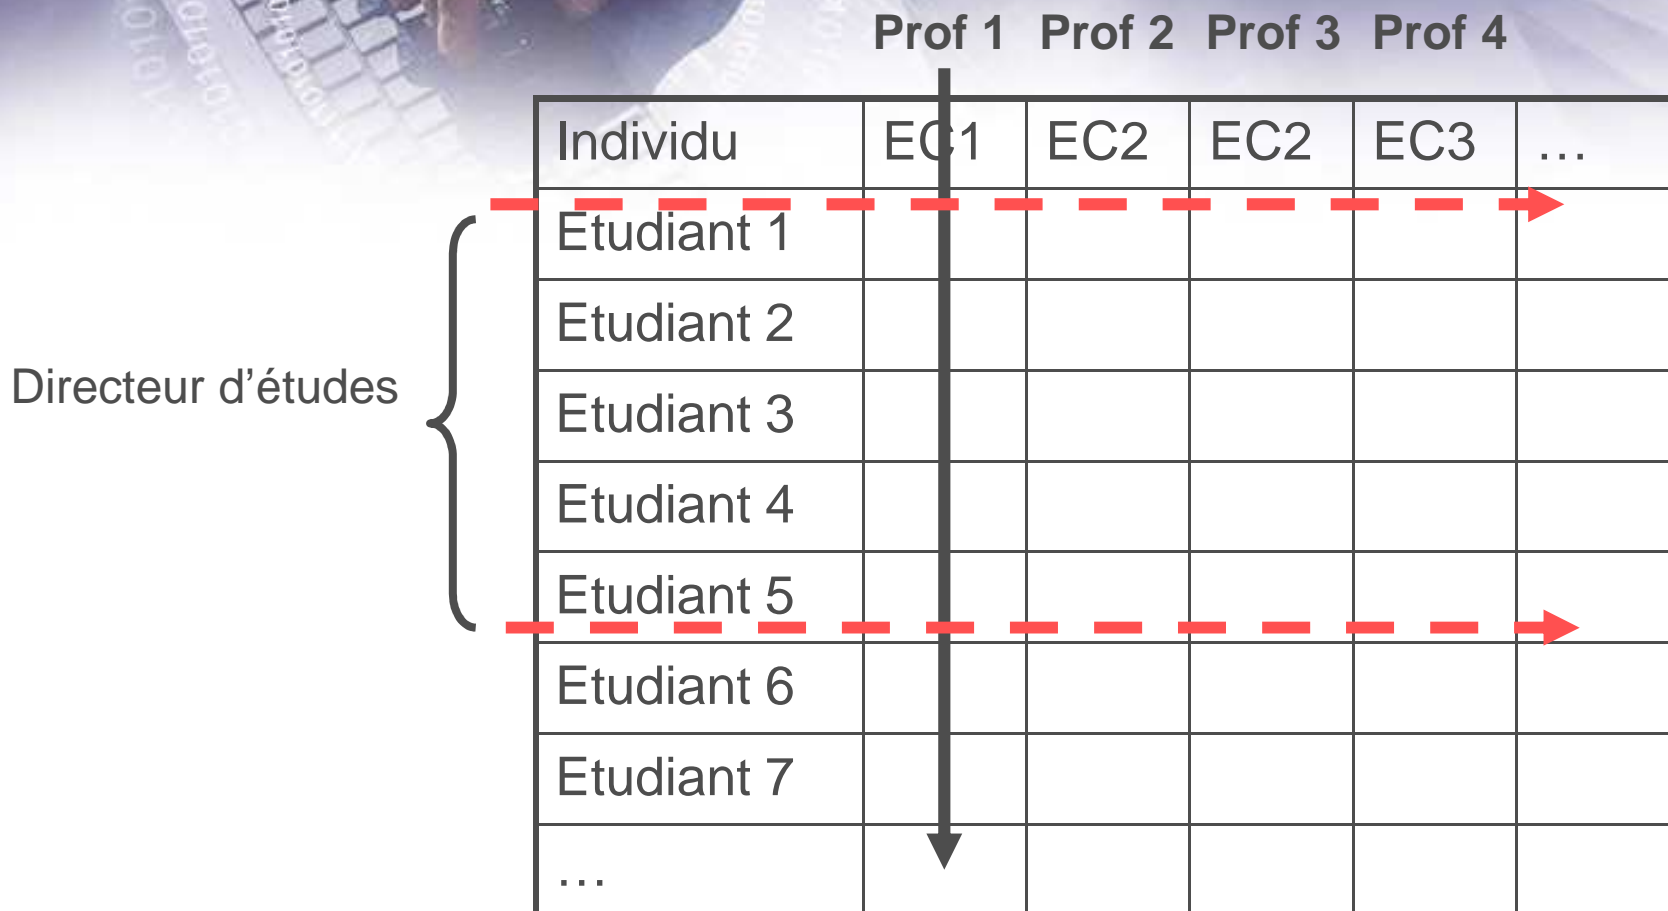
Prof 1 Prof 2 Prof 3 Prof 4

Directeur d’études

| Individu | EC1 | EC2 | EC2 | EC3 | … |
|---|---|---|---|---|---|
| Etudiant 1 | | | | | |
| Etudiant 2 | | | | | |
| Etudiant 3 | | | | | |
| Etudiant 4 | | | | | |
| Etudiant 5 | | | | | |
| Etudiant 6 | | | | | |
| Etudiant 7 | | | | | |
| … | | | | | |